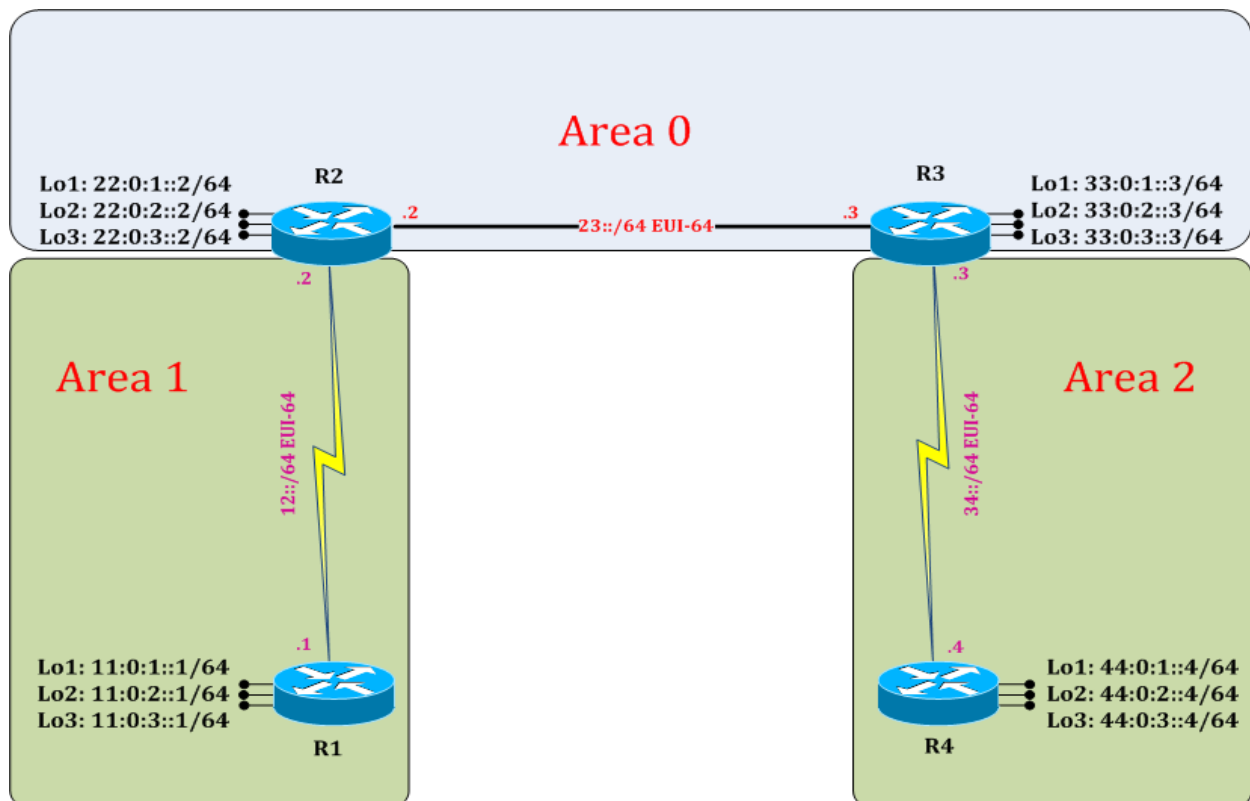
Area 0

Lo1: 22:0:1::2/64
Lo2: 22:0:2::2/64
Lo3: 22:0:3::2/64

R2

.2

23::/64 EUI-64

.3

R3

Lo1: 33:0:1::3/64
Lo2: 33:0:2::3/64
Lo3: 33:0:3::3/64

.2

.3

Area 1

12::/64 EUI-64

Area 2

34::/64 EUI-64

.1

.4

Lo1: 11:0:1::1/64
Lo2: 11:0:2::1/64
Lo3: 11:0:3::1/64

R1

Lo1: 44:0:1::4/64
Lo2: 44:0:2::4/64
Lo3: 44:0:3::4/64

R4